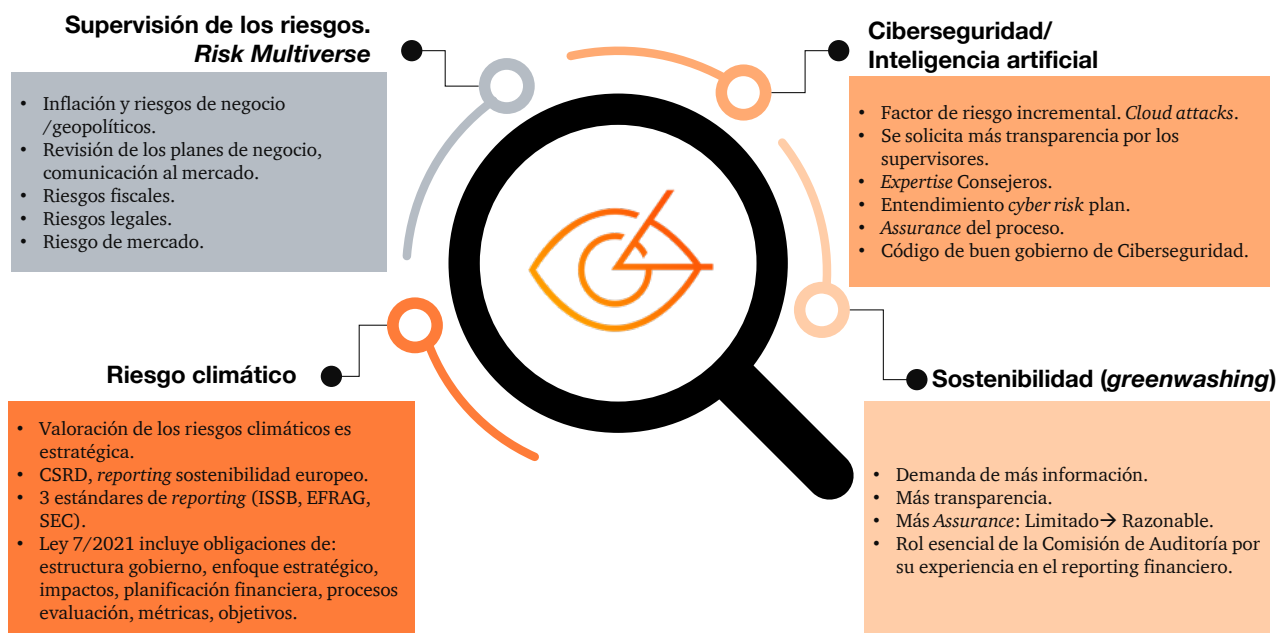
Supervisión de los riesgos. *Risk Multiverse*

- Inflación y riesgos de negocio /geopolíticos.
- Revisión de los planes de negocio, comunicación al mercado.
- Riesgos fiscales.
- Riesgos legales.
- Riesgo de mercado.

Ciberseguridad/ Inteligencia artificial

- Factor de riesgo incremental. *Cloud attacks*.
- Se solicita más transparencia por los supervisores.
- *Expertise* Consejeros.
- Entendimiento *cyber risk* plan.
- *Assurance* del proceso.
- Código de buen gobierno de Ciberseguridad.

Riesgo climático

- Valoración de los riesgos climáticos es estratégica.
- CSRD, *reporting* sostenibilidad europeo.
- 3 estándares de *reporting* (ISSB, EFRAG, SEC).
- Ley 7/2021 incluye obligaciones de: estructura gobierno, enfoque estratégico, impactos, planificación financiera, procesos evaluación, métricas, objetivos.

Sostenibilidad (*greenwashing*)

- Demanda de más información.
- Más transparencia.
- Más *Assurance*: Limitado→ Razonable.
- Rol esencial de la Comisión de Auditoría por su experiencia en el reporting financiero.